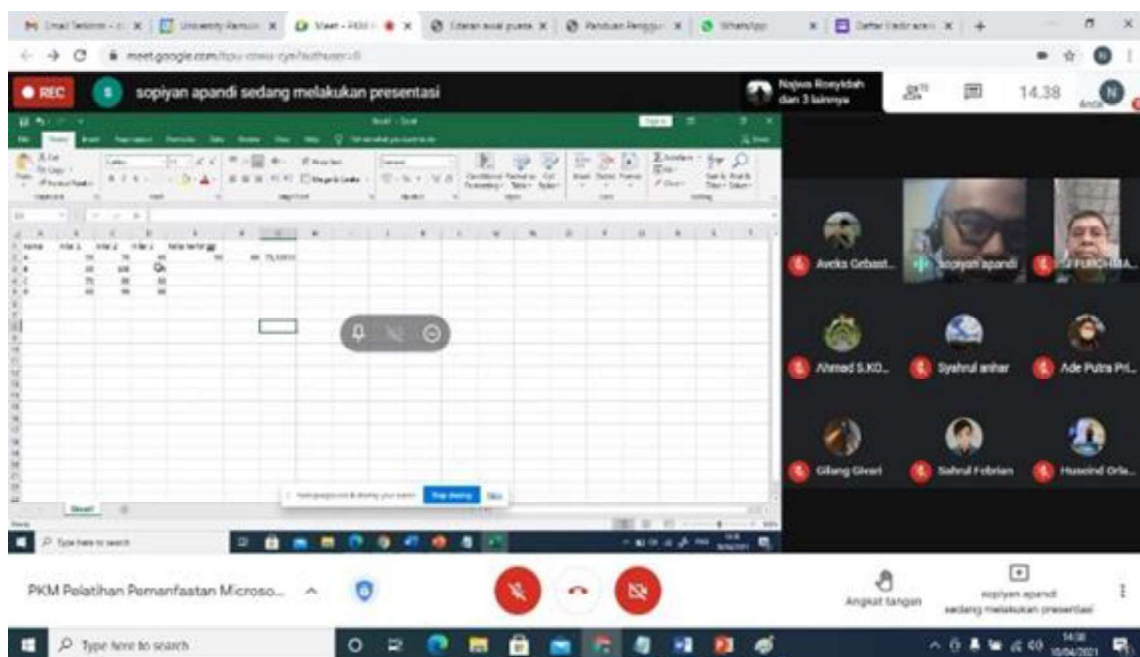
Email Sekolah | University Ramadan | Meet | Daftar
meet.google.com
REC
sopiyan apandi sedang melakukan presentasi
Najwa Rosyidah dan 3 lainnya
14.38
Anda
Aveks Grbast...
sopiyan apandi
Ahmad S.KO...
Syahrul anhar
Ade Putra Pri...
Gilang Givari
Sahrul Febrian
Husoind Orla...
Stop sharing
Hide
Type here to search
PKM Pelatihan Pemanfaatan Microso...
Angkat tangan
sopiyan apandi sedang melakukan presentasi
Type here to search
14:38